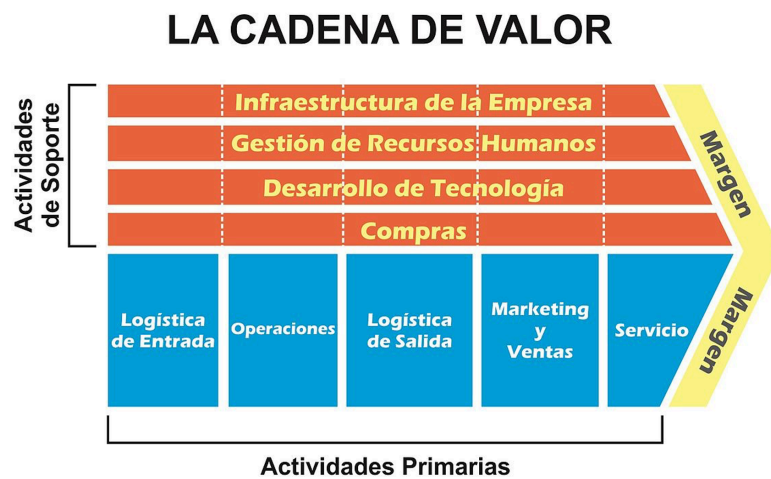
LA CADENA DE VALOR

Actividades de Soporte

Infraestructura de la Empresa

Gestión de Recursos Humanos

Desarrollo de Tecnología

Compras

Margen

Logística de Entrada

Operaciones

Logística de Salida

Marketing y Ventas

Servicio

Margen

Actividades Primarias